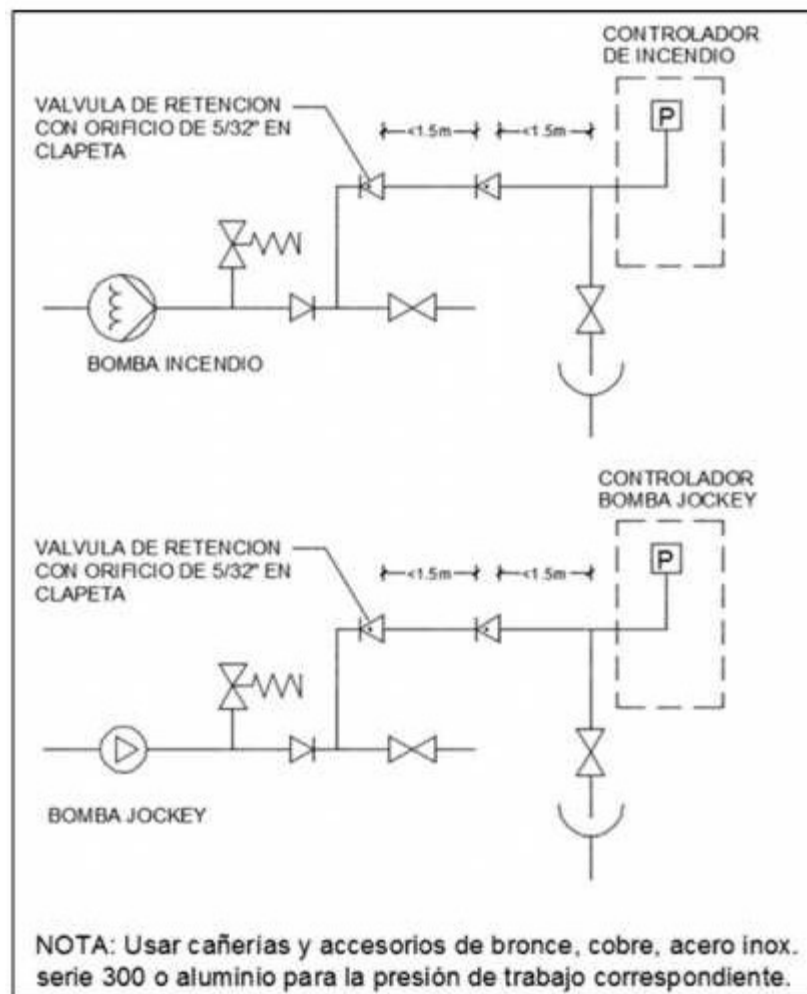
CONTROLADOR DE INCENDIO

VALVULA DE RETENCION CON ORIFICIO DE 5/32" EN CLAPETA

<1.5m

<1.5m

P

BOMBA INCENDIO

CONTROLADOR BOMBA JOCKEY

VALVULA DE RETENCION CON ORIFICIO DE 5/32" EN CLAPETA

<1.5m

<1.5m

P

BOMBA JOCKEY

NOTA: Usar cañerias y accesorios de bronce, cobre, acero inox. serie 300 o aluminio para la presión de trabajo correspondiente.